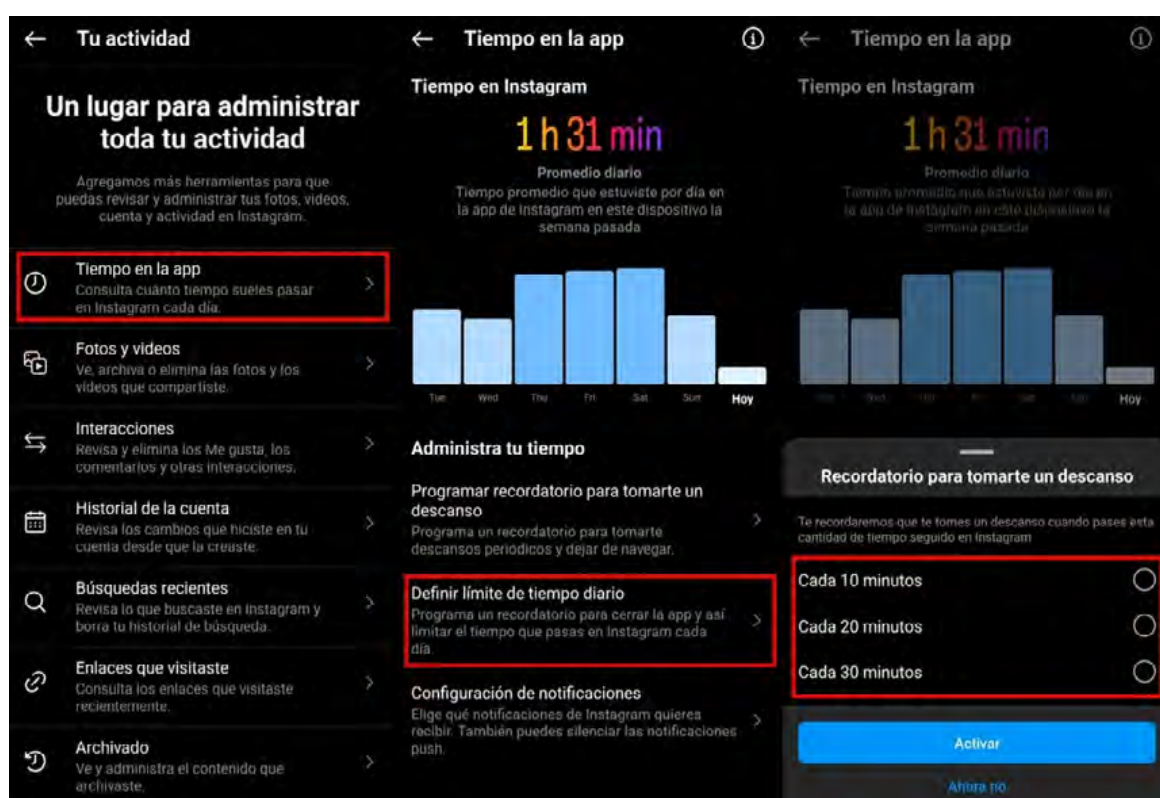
Tu actividad

Un lugar para administrar toda tu actividad

Agregamos más herramientas para que puedas revisar y administrar tus fotos, videos, cuenta y actividad en Instagram.

Tiempo en la app
Consulta cuánto tiempo sueles pasar en Instagram cada día.

Fotos y videos
Ve, archiva o elimina las fotos y los videos que compartiste.

Interacciones
Revisa y elimina los Me gusta, los comentarios y otras interacciones.

Historial de la cuenta
Revisa los cambios que hiciste en tu cuenta desde que la creaste.

Búsquedas recientes
Revisa lo que buscaste en Instagram y borra tu historial de búsqueda.

Enlaces que visitaste
Consulta los enlaces que visitaste recientemente.

Archivado
Ve y administra el contenido que archivaste.

Tiempo en la app

Tiempo en Instagram

1 h 31 min

Promedio diario
Tiempo promedio que estuviste por día en la app de Instagram en este dispositivo la semana pasada

Tue Wed Thu Fri Sat Sun Hoy

Administra tu tiempo

Programar recordatorio para tomarte un descanso
Programa un recordatorio para tomarte descansos periódicos y dejar de navegar.

Definir límite de tiempo diario
Programa un recordatorio para cerrar la app y así limitar el tiempo que pasas en Instagram cada día.

Configuración de notificaciones
Elige qué notificaciones de Instagram quieres recibir. También puedes silenciar las notificaciones push.

Tiempo en la app

Tiempo en Instagram

1 h 31 min

Promedio diario
Tiempo promedio que estuviste por día en la app de Instagram en este dispositivo la semana pasada

Hoy

Recordatorio para tomarte un descanso

Te recordaremos que te tomes un descanso cuando pases esta cantidad de tiempo seguido en Instagram

Cada 10 minutos

Cada 20 minutos

Cada 30 minutos

Activar

Ahora no